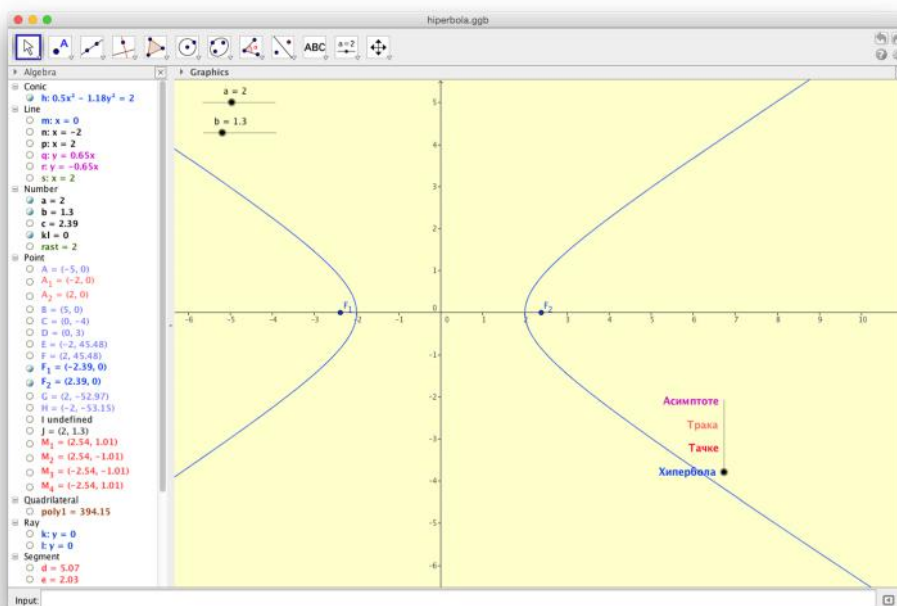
hiperbola.ggb

ABC
a=2

Algebra
Graphics

Conic
h: $0.5x^2 - 1.18y^2 = 2$
Line
m: x = 0
n: x = −2
p: x = 2
q: y = 0.65x
r: y = −0.65x
s: x = 2
Number
a = 2
b = 1.3
c = 2.39
kl = 0
rast = 2
Point
A = (−5, 0)
$A_1$ = (−2, 0)
$A_2$ = (2, 0)
B = (5, 0)
C = (0, −4)
D = (0, 3)
E = (−2, 45.48)
F = (2, 45.48)
$F_1$ = (−2.39, 0)
$F_2$ = (2.39, 0)
G = (2, −52.97)
H = (−2, −53.15)
I undefined
J = (2, 1.3)
$M_1$ = (2.54, 1.01)
$M_2$ = (2.54, −1.01)
$M_3$ = (−2.54, −1.01)
$M_4$ = (−2.54, 1.01)
Quadrilateral
poly1 = 394.15
Ray
k: y = 0
l: y = 0
Segment
d = 5.07
e = 2.03

a = 2
b = 1.3

5
4
3
2
1
0
−1
−2
−3
−4
−5
−6
−6 −5 −4 −3 −2 −1 0 1 2 3 4 5 6 7 8 9 10

$F_1$
$F_2$

Асимптоте
Трака
Тачке
Хипербола

Input: